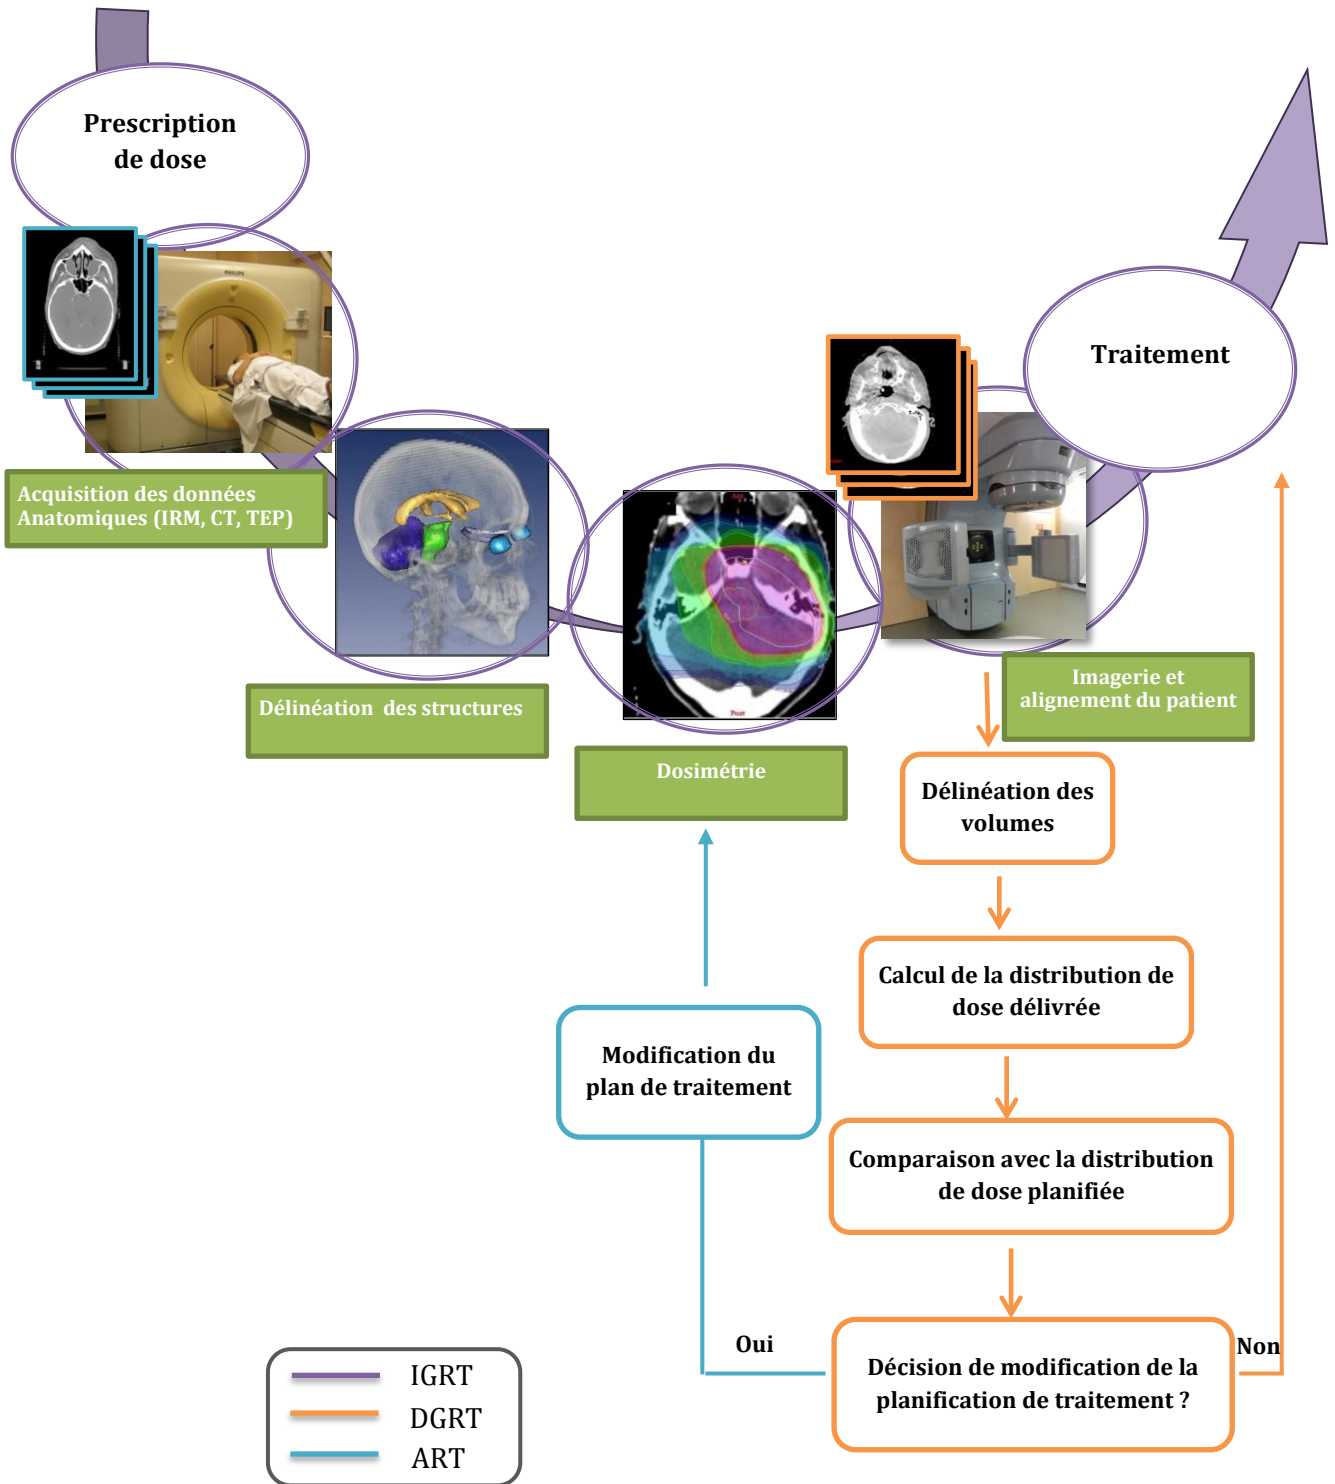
Prescription de dose

Acquisition des données Anatomiques (IRM, CT, TEP)

Délinéation des structures

Dosimétrie

Traitement

Imagerie et alignement du patient

Délinéation des volumes

Calcul de la distribution de dose délivrée

Comparaison avec la distribution de dose planifiée

Décision de modification de la planification de traitement ?

Non

Oui

Modification du plan de traitement

IGRT
DGRT
ART